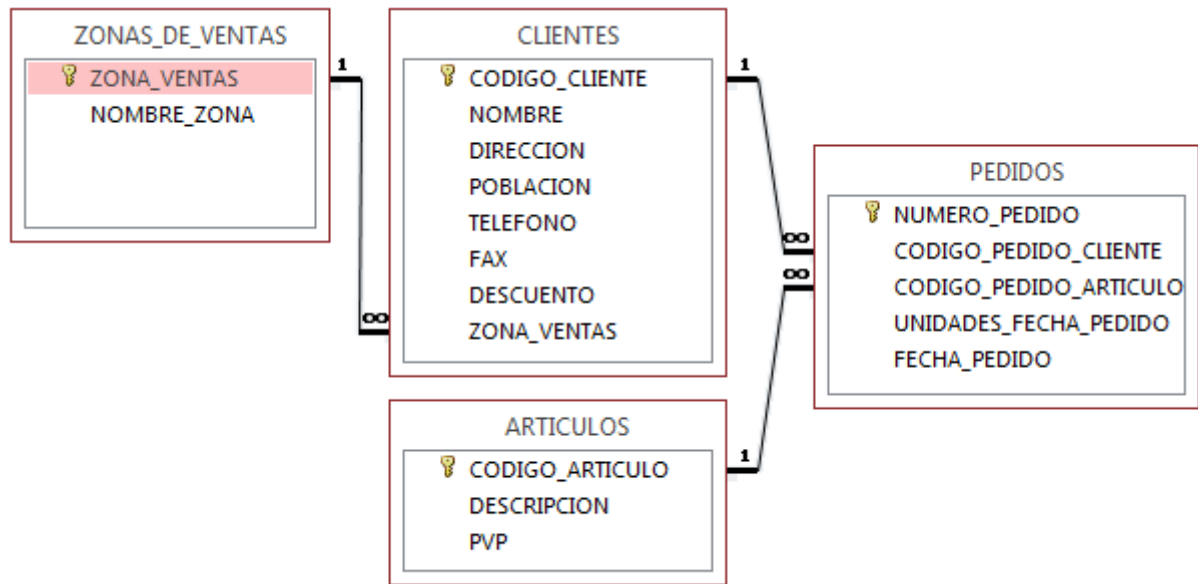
ZONAS_DE_VENTAS
ZONA_VENTAS
NOMBRE_ZONA

1

CLIENTES
CODIGO_CLIENTE
NOMBRE
DIRECCION
POBLACION
TELEFONO
FAX
DESCUENTO
ZONA_VENTAS

∞

1

PEDIDOS
NUMERO_PEDIDO
CODIGO_PEDIDO_CLIENTE
CODIGO_PEDIDO_ARTICULO
UNIDADES_FECHA_PEDIDO
FECHA_PEDIDO

∞
∞

ARTICULOS
CODIGO_ARTICULO
DESCRIPCION
PVP

1